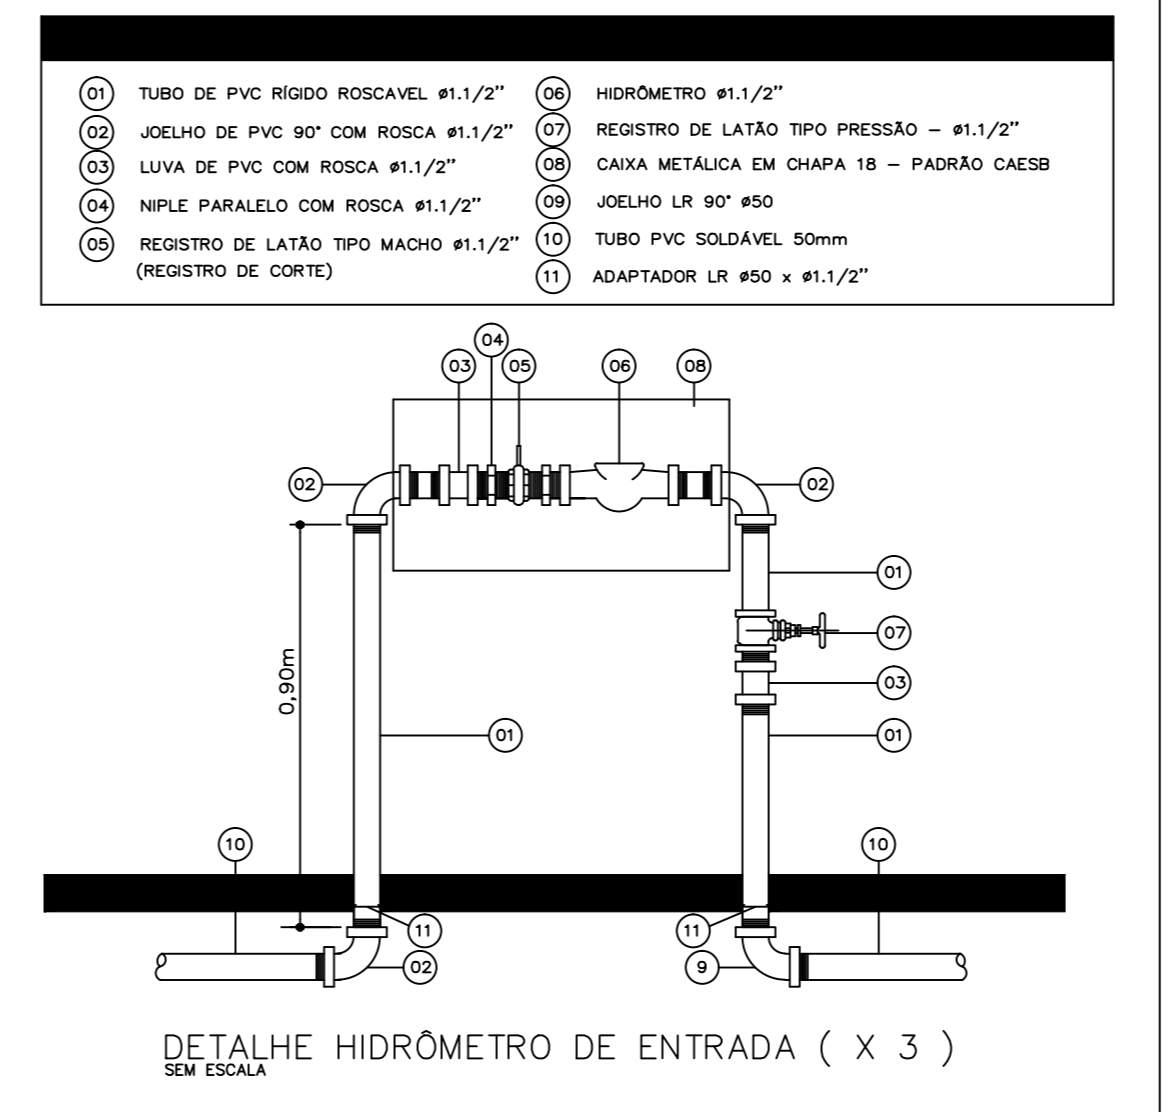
(01) TUBO DE PVC RÍGIDO ROSCAVEL ø1.1/2"
(02) JOELHO DE PVC 90° COM ROSCA ø1.1/2"
(03) LUVA DE PVC COM ROSCA ø1.1/2"
(04) NIPLE PARALELO COM ROSCA ø1.1/2"
(05) REGISTRO DE LATÃO TIPO MACHO ø1.1/2" (REGISTRO DE CORTE)

(06) HIDRÔMETRO ø1.1/2"
(07) REGISTRO DE LATÃO TIPO PRESSÃO – ø1.1/2"
(08) CAIXA METÁLICA EM CHAPA 18 – PADRÃO CAESB
(09) JOELHO LR 90° ø50
(10) TUBO PVC SOLDÁVEL 50mm
(11) ADAPTADOR LR ø50 x ø1.1/2"

04
03 05 06 08
02 02
01
07
0,90m
03
01 01
10 10
11 11
02 9

DETALHE HIDRÔMETRO DE ENTRADA ( X 3 )
SEM ESCALA